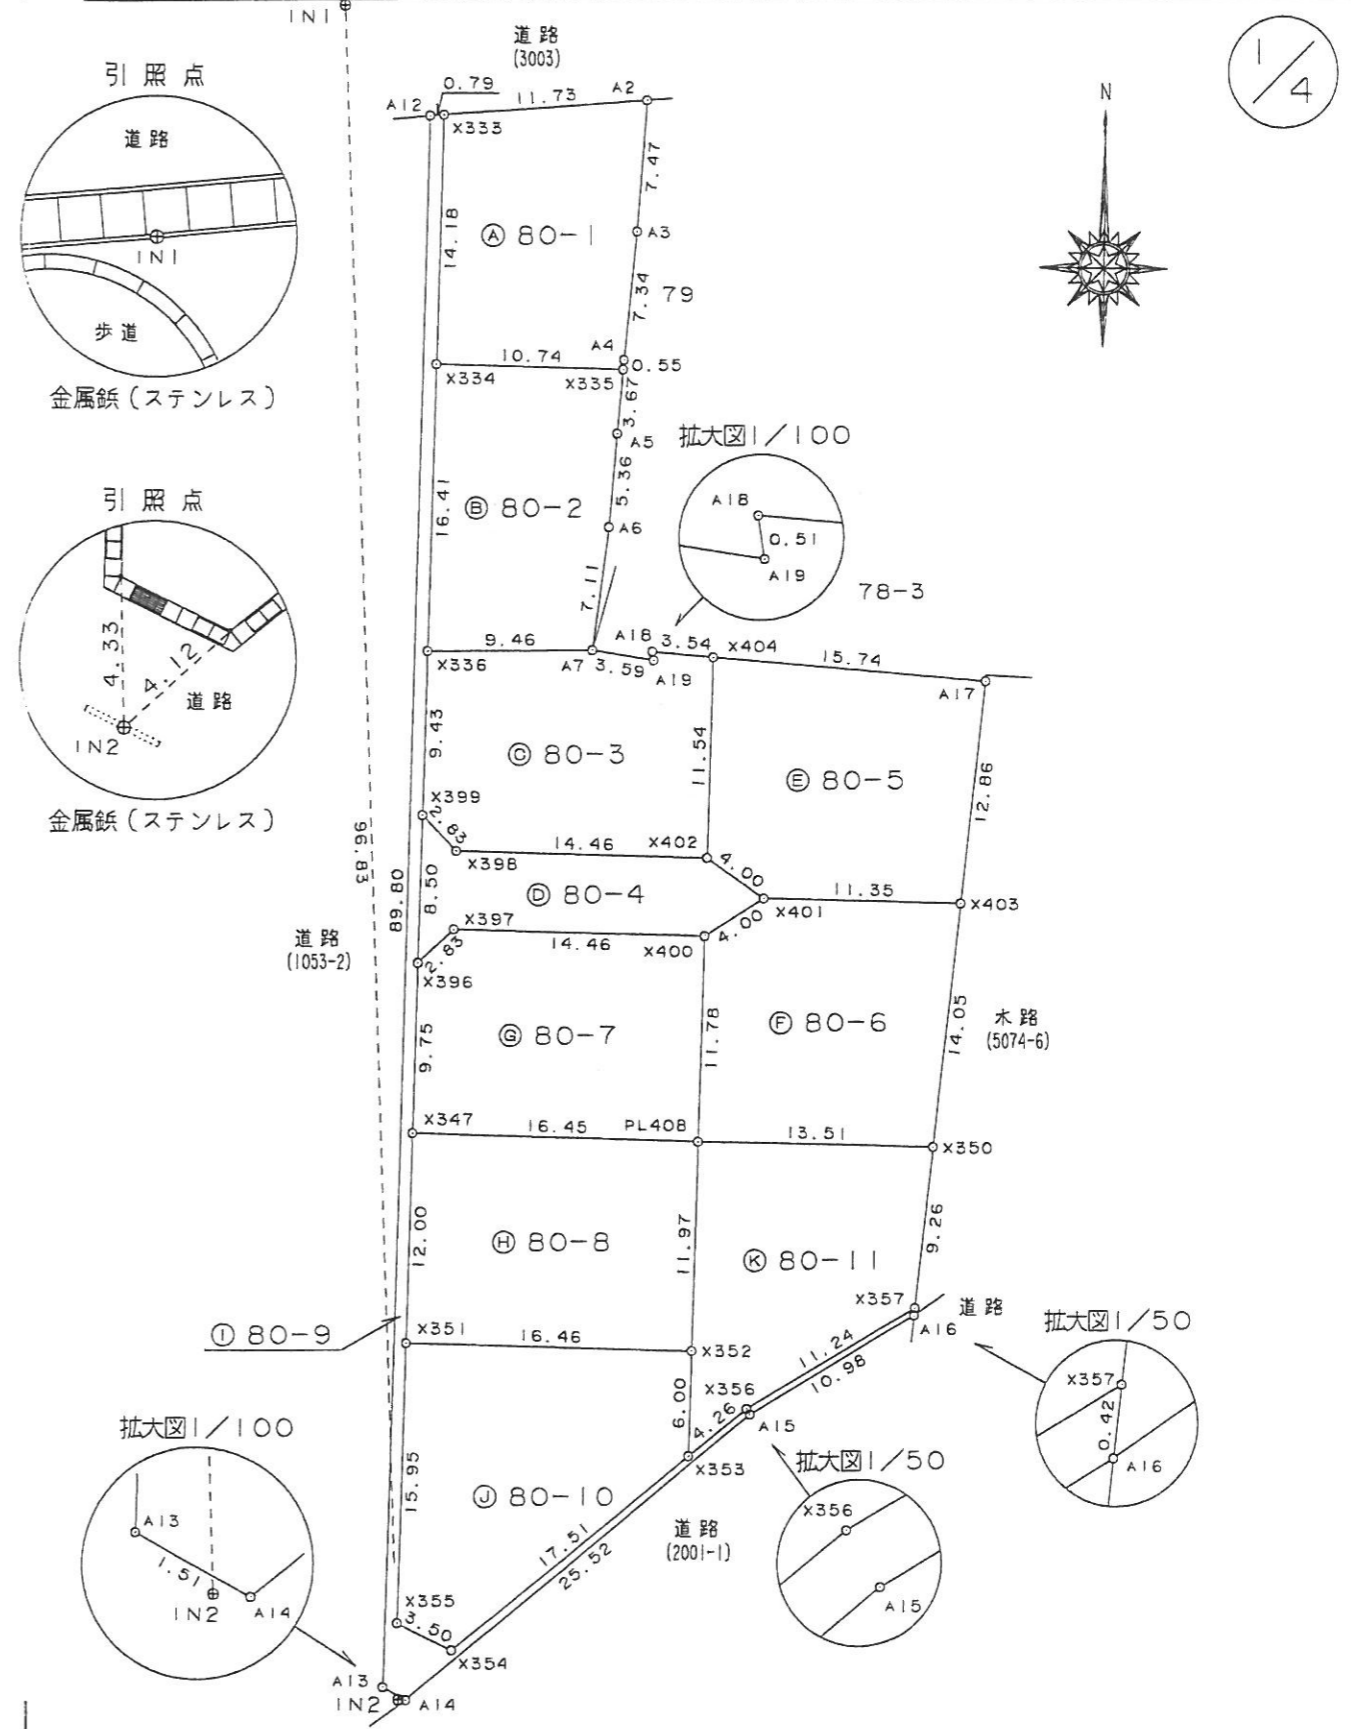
IN1

道路
(3003)

$\frac{1}{4}$

N

引照点
道路
IN1
歩道
金属鋲(ステンレス)

引照点
4.33
4.12
道路
IN2
金属鋲(ステンレス)

A12 0.79 11.73 A2
X333
7.47
14.18
Ⓐ 80−1
A3
7.34
79
A4
10.74
0.55
X334
X335
3.67
A5
拡大図1／100
16.41
Ⓑ 80−2
5.36
A18
0.51
A6
A19
7.11
78−3
9.46
A18 3.54 X404
15.74
X336
A7 3.59
A19
A17
9.43
Ⓒ 80−3
11.54
Ⓔ 80−5
12.86
X399
2.83
14.46
X402
X398
4.00
11.35
96.83
89.80
8.50
Ⓓ 80−4
X401
X403
X397
4.00
道路
(1053−2)
14.46
X400
2.83
X396
11.78
Ⓕ 80−6
14.05
木路
(5074−6)
Ⓖ 80−7
9.75
X347
16.45
PL408
13.51
X350
12.00
Ⓗ 80−8
11.97
Ⓚ 80−11
9.26
X357
道路
A16
Ⓘ 80−9
X351
16.46
X352
拡大図1／50
11.24
10.98
X357
0.42
A16
6.00
X356
A15
4.26
拡大図1／100
X353
拡大図1／50
15.95
Ⓙ 80−10
道路
(2001−1)
X356
A13
17.51
25.52
A15
1.51
IN2
A14
X355
3.50
X354
A13
IN2
A14